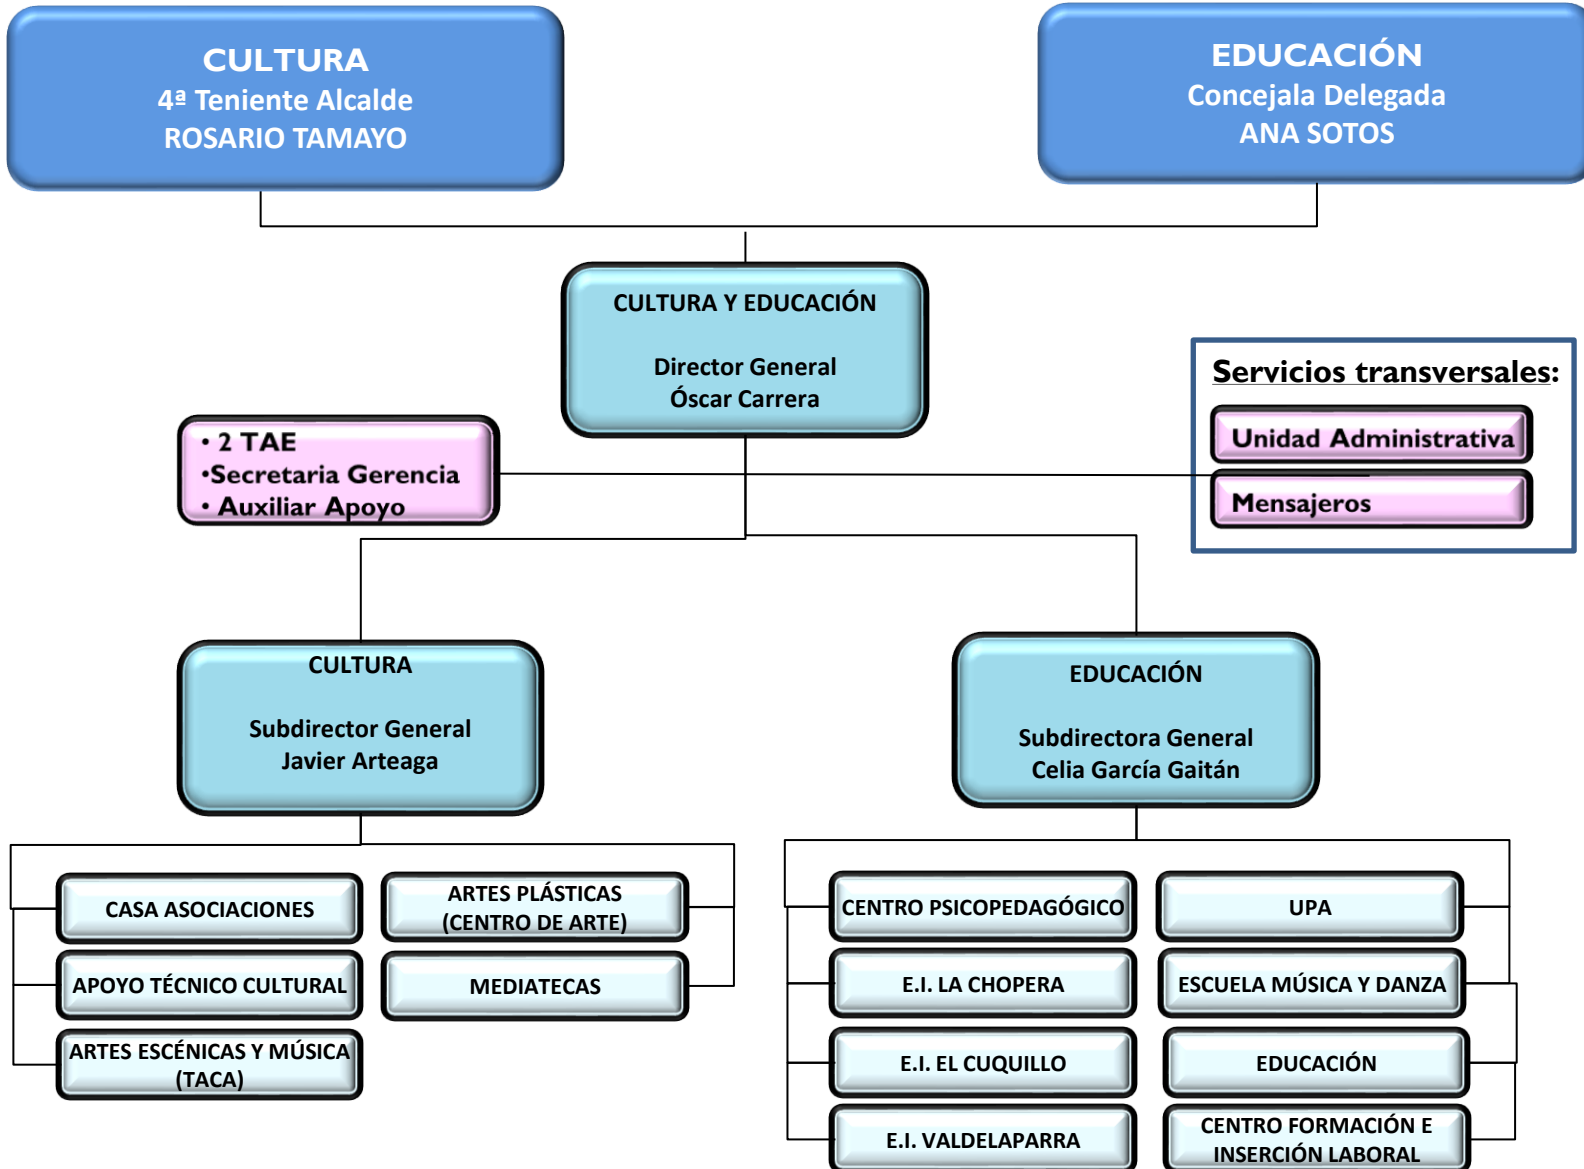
CULTURA
4ª Teniente Alcalde
ROSARIO TAMAYO

EDUCACIÓN
Concejala Delegada
ANA SOTOS

CULTURA Y EDUCACIÓN

Director General
Óscar Carrera

Servicios transversales:

Unidad Administrativa

Mensajeros

• 2 TAE
•Secretaria Gerencia
• Auxiliar Apoyo

CULTURA

Subdirector General
Javier Arteaga

EDUCACIÓN

Subdirectora General
Celia García Gaitán

CASA ASOCIACIONES

ARTES PLÁSTICAS (CENTRO DE ARTE)

APOYO TÉCNICO CULTURAL

MEDIATECAS

ARTES ESCÉNICAS Y MÚSICA (TACA)

CENTRO PSICOPEDAGÓGICO

UPA

E.I. LA CHOPERA

ESCUELA MÚSICA Y DANZA

E.I. EL CUQUILLO

EDUCACIÓN

E.I. VALDELAPARRA

CENTRO FORMACIÓN E INSERCIÓN LABORAL